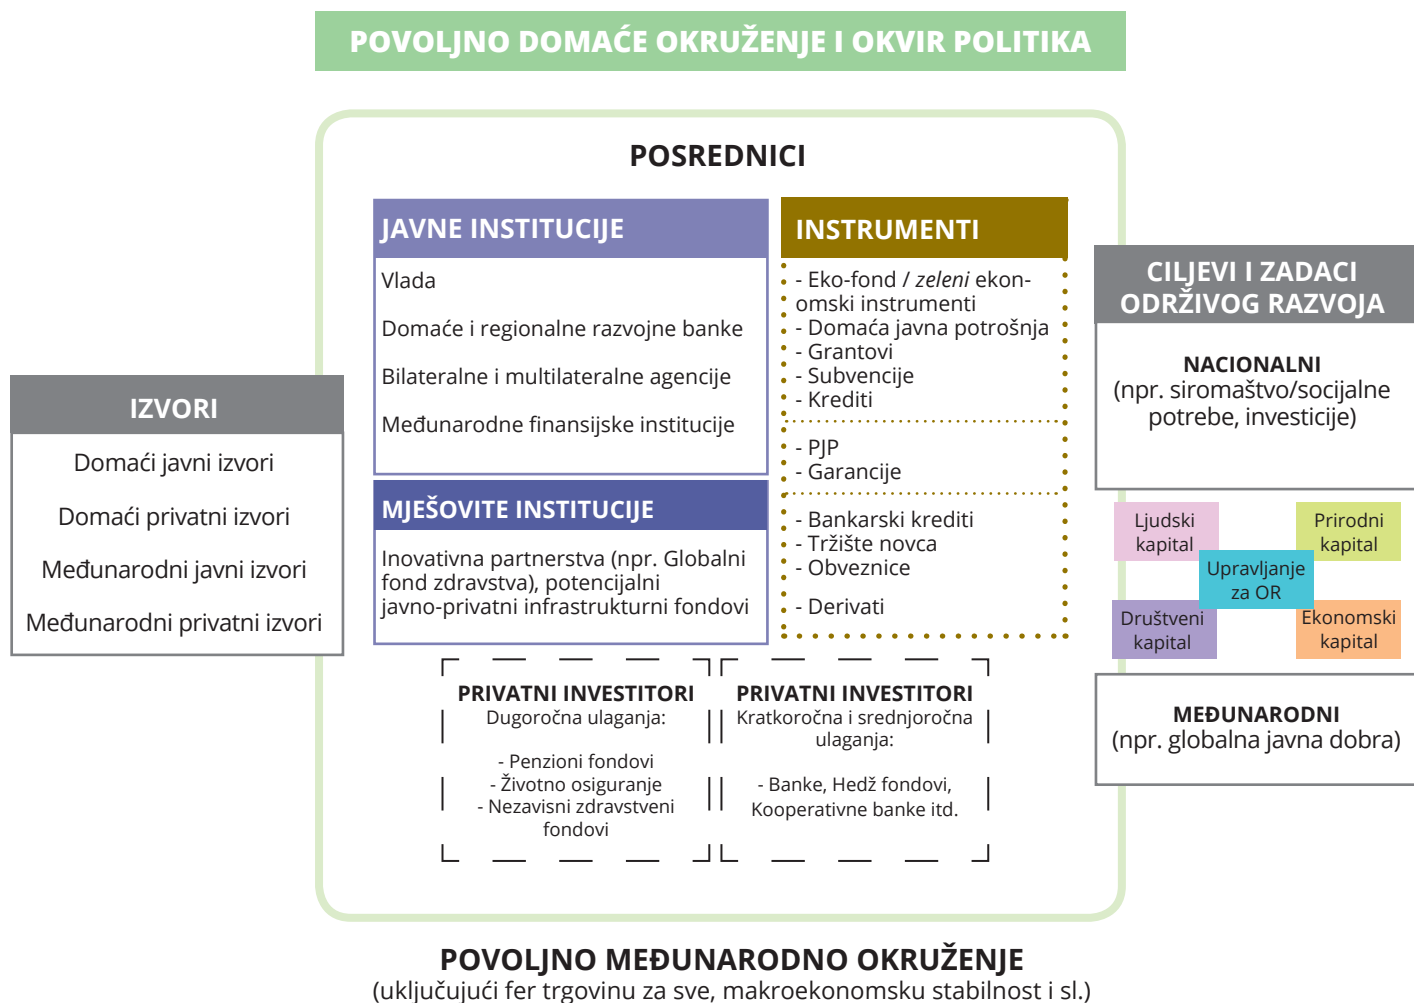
POVOLJNO DOMAĆE OKRUŽENJE I OKVIR POLITIKA

IZVORI

Domaći javni izvori

Domaći privatni izvori

Međunarodni javni izvori

Međunarodni privatni izvori

POSREDNICI

JAVNE INSTITUCIJE

Vlada

Domaće i regionalne razvojne banke

Bilateralne i multilateralne agencije

Međunarodne finansijske institucije

MJEŠOVITE INSTITUCIJE

Inovativna partnerstva (npr. Globalni fond zdravstva), potencijalni javno-privatni infrastrukturni fondovi

INSTRUMENTI

- Eko-fond / *zeleni* ekonomski instrumenti
- Domaća javna potrošnja
- Grantovi
- Subvencije
- Krediti

- PJP
- Garancije

- Bankarski krediti
- Tržište novca
- Obveznice

- Derivati

PRIVATNI INVESTITORI
Dugoročna ulaganja:

- Penzioni fondovi
- Životno osiguranje
- Nezavisni zdravstveni fondovi

PRIVATNI INVESTITORI
Kratkoročna i srednjoročna ulaganja:

- Banke, Hedž fondovi, Kooperativne banke itd.

CILJEVI I ZADACI ODRŽIVOG RAZVOJA

NACIONALNI
(npr. siromaštvo/socijalne potrebe, investicije)

Ljudski kapital

Prirodni kapital

Upravljanje za OR

Društveni kapital

Ekonomski kapital

MEĐUNARODNI
(npr. globalna javna dobra)

POVOLJNO MEĐUNARODNO OKRUŽENJE
(uključujući fer trgovinu za sve, makroekonomsku stabilnost i sl.)